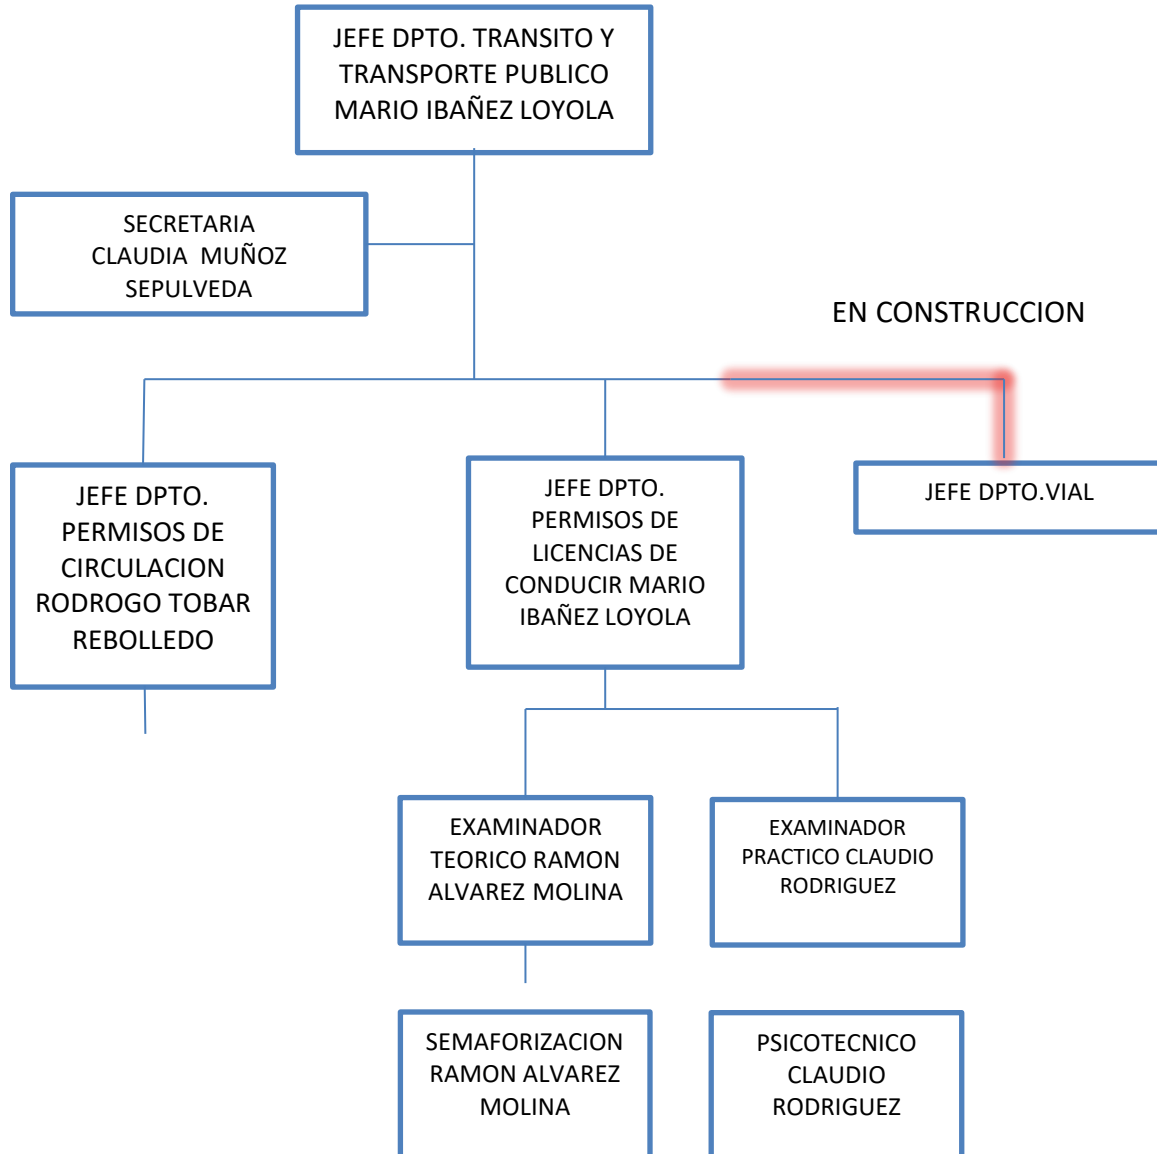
JEFE DPTO. TRANSITO Y TRANSPORTE PUBLICO MARIO IBAÑEZ LOYOLA

SECRETARIA CLAUDIA MUÑOZ SEPULVEDA

EN CONSTRUCCION

JEFE DPTO. PERMISOS DE CIRCULACION RODROGO TOBAR REBOLLEDO

JEFE DPTO. PERMISOS DE LICENCIAS DE CONDUCIR MARIO IBAÑEZ LOYOLA

JEFE DPTO.VIAL

EXAMINADOR TEORICO RAMON ALVAREZ MOLINA

EXAMINADOR PRACTICO CLAUDIO RODRIGUEZ

SEMAFORIZACION RAMON ALVAREZ MOLINA

PSICOTECNICO CLAUDIO RODRIGUEZ